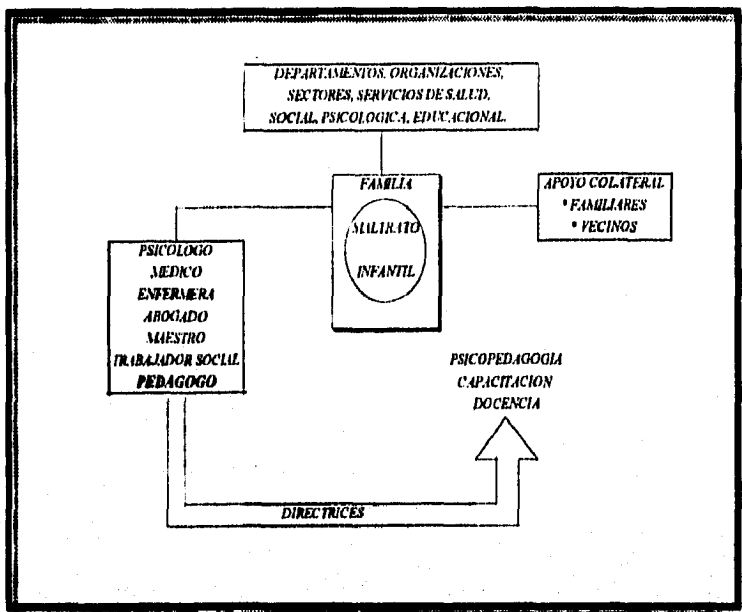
DEPARTAMENTOS, ORGANIZACIONES, SECTORES, SERVICIOS DE SALUD, SOCIAL, PSICOLOGICA, EDUCACIONAL.

FAMILIA

MALTRATO

INFANTIL

APOYO COLATERAL
• FAMILIARES
• VECINOS

PSICOLOGO
MEDICO
ENFERMERA
ABOGADO
MAESTRO
TRABAJADOR SOCIAL
PEDAGOGO

PSICOPEDAGOGIA
CAPACITACION
DOCENCIA

DIRECTRICES